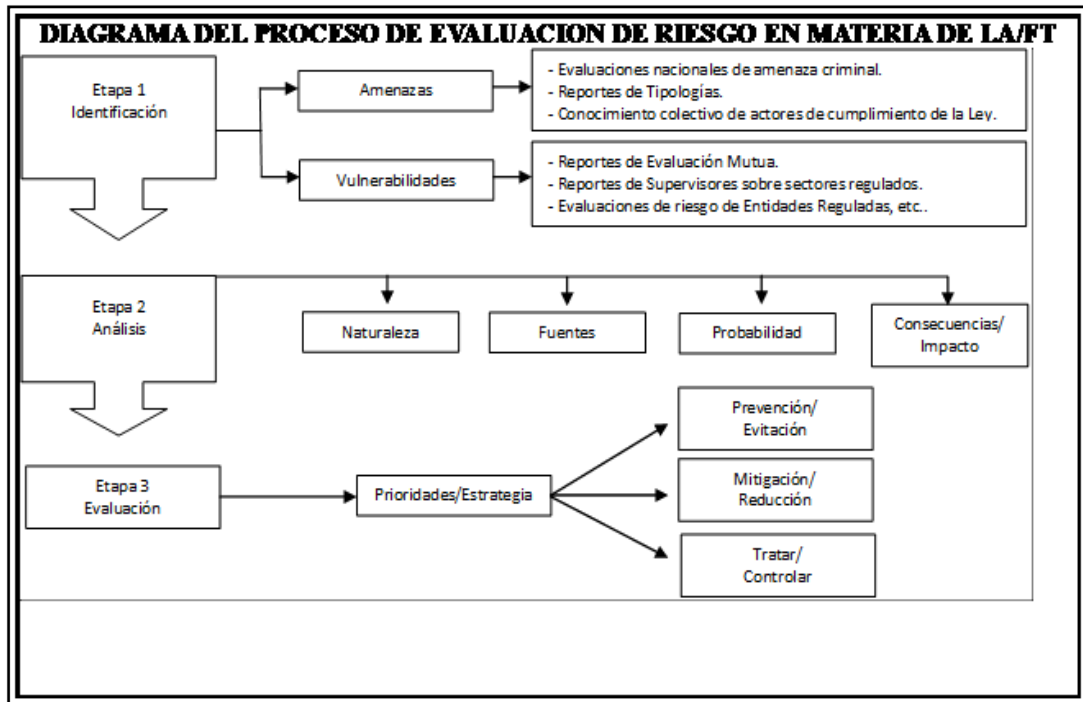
DIAGRAMA DEL PROCESO DE EVALUACION DE RIESGO EN MATERIA DE LA/FT

Etapa 1
Identificación

Amenazas

- Evaluaciones nacionales de amenaza criminal.
- Reportes de Tipologías.
- Conocimiento colectivo de actores de cumplimiento de la Ley.

Vulnerabilidades

- Reportes de Evaluación Mutua.
- Reportes de Supervisores sobre sectores regulados.
- Evaluaciones de riesgo de Entidades Reguladas, etc..

Etapa 2
Análisis

Naturaleza

Fuentes

Probabilidad

Consecuencias/
Impacto

Etapa 3
Evaluación

Prioridades/Estrategia

Prevención/
Evitación

Mitigación/
Reducción

Tratar/
Controlar